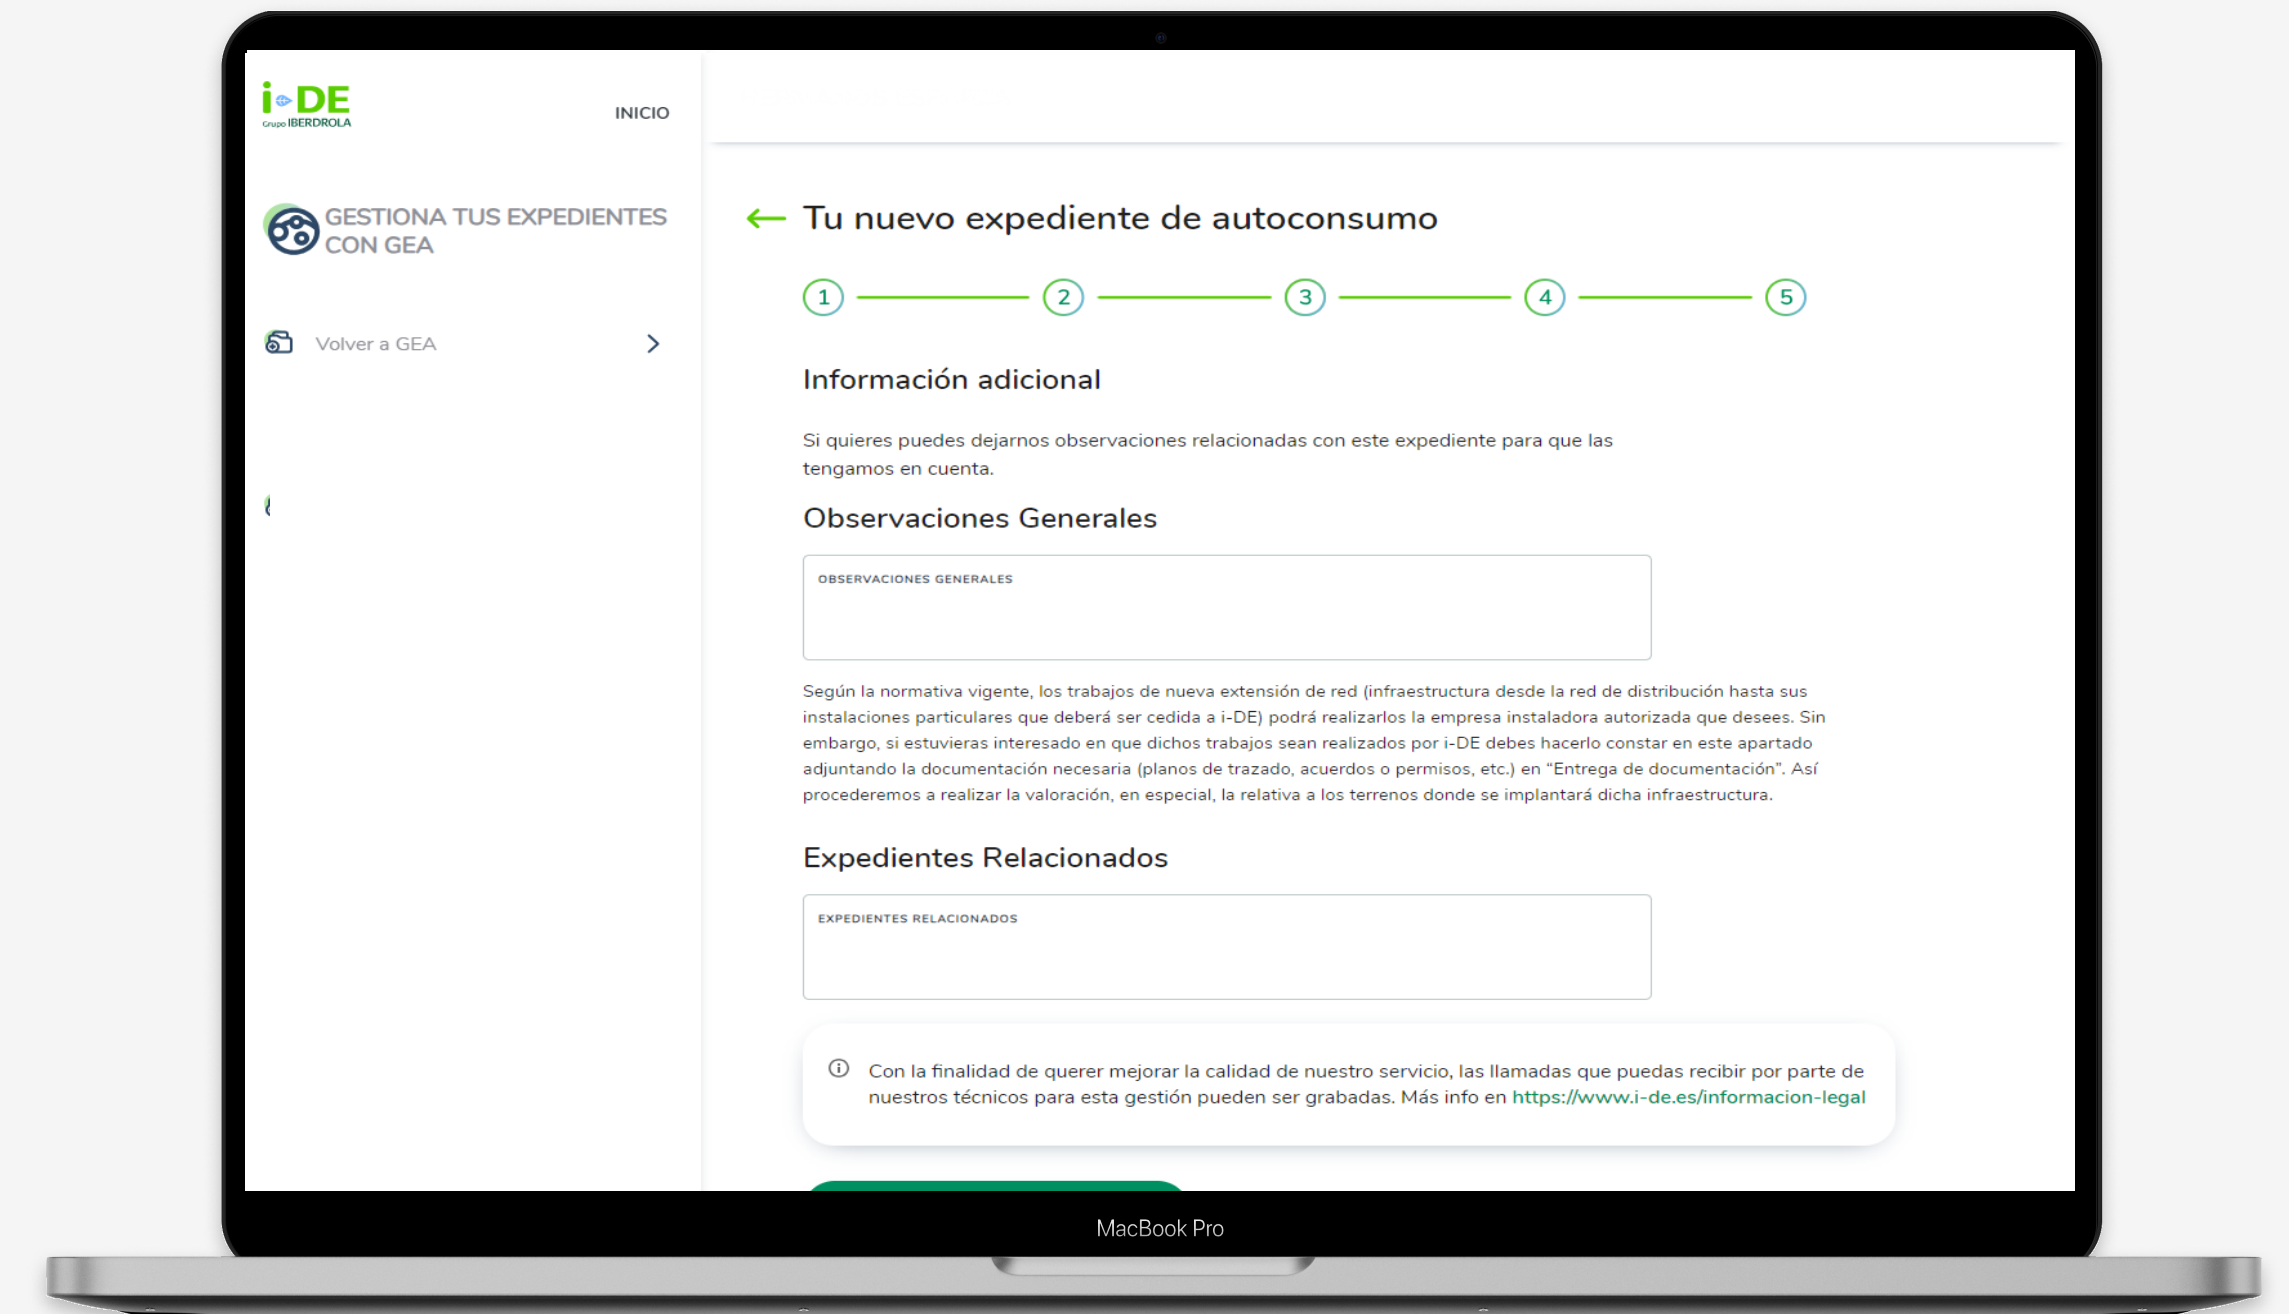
i-DE
Grupo IBERDROLA

INICIO

GESTIONA TUS EXPEDIENTES CON GEA

Volver a GEA

Tu nuevo expediente de autoconsumo

1 2 3 4 5

Información adicional

Si quieres puedes dejarnos observaciones relacionadas con este expediente para que las tengamos en cuenta.

Observaciones Generales

OBSERVACIONES GENERALES

Según la normativa vigente, los trabajos de nueva extensión de red (infraestructura desde la red de distribución hasta sus instalaciones particulares que deberá ser cedida a i-DE) podrá realizarlos la empresa instaladora autorizada que desees. Sin embargo, si estuvieras interesado en que dichos trabajos sean realizados por i-DE debes hacerlo constar en este apartado adjuntando la documentación necesaria (planos de trazado, acuerdos o permisos, etc.) en “Entrega de documentación”. Así procederemos a realizar la valoración, en especial, la relativa a los terrenos donde se implantará dicha infraestructura.

Expedientes Relacionados

EXPEDIENTES RELACIONADOS

Con la finalidad de querer mejorar la calidad de nuestro servicio, las llamadas que puedas recibir por parte de nuestros técnicos para esta gestión pueden ser grabadas. Más info en https://www.i-de.es/informacion-legal

MacBook Pro